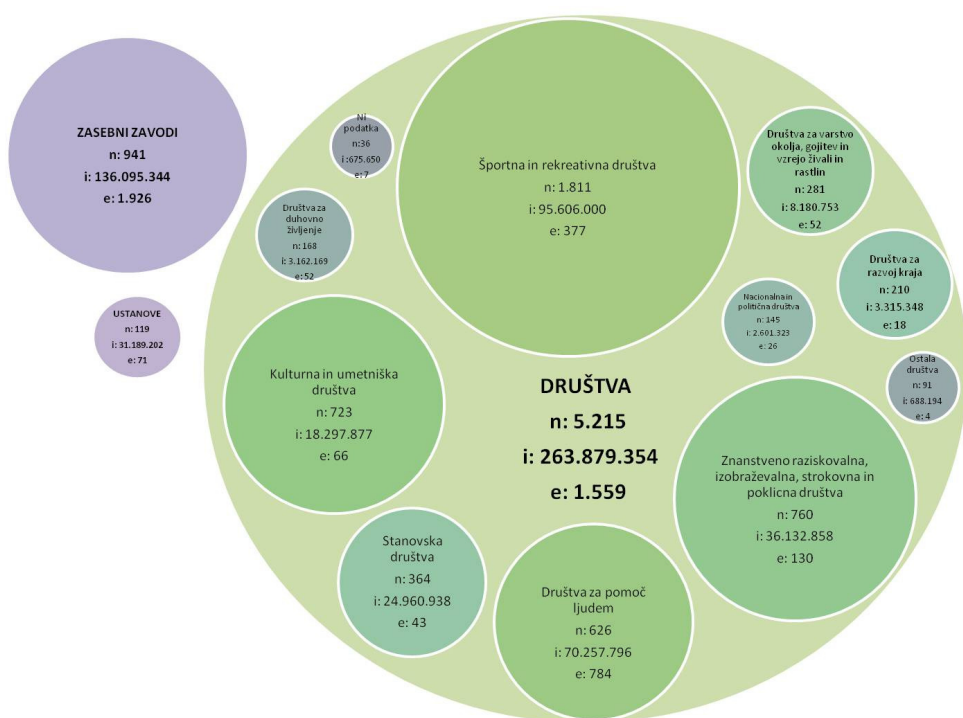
ZASEBNI ZAVODI
n: 941
i: 136.095.344
e: 1.926

USTANOVE
n: 119
i: 31.189.202
e: 71

Ni podatka
n: 36
i: 675.650
e: 7

Društva za duhovno življenje
n: 168
i: 3.162.169
e: 52

Športna in rekreativna društva
n: 1.811
i: 95.606.000
e: 377

Društva za varstvo okolja, gojitev in vzrejo živali in rastlin
n: 281
i: 8.180.753
e: 52

Društva za razvoj kraja
n: 210
i: 3.315.348
e: 18

Nacionalna in politična društva
n: 145
i: 2.601.323
e: 26

Ostala društva
n: 91
i: 688.194
e: 4

Kulturna in umetniška društva
n: 723
i: 18.297.877
e: 66

DRUŠTVA
n: 5.215
i: 263.879.354
e: 1.559

Znanstveno raziskovalna, izobraževalna, strokovna in poklicna društva
n: 760
i: 36.132.858
e: 130

Stanovska društva
n: 364
i: 24.960.938
e: 43

Društva za pomoč ljudem
n: 626
i: 70.257.796
e: 784